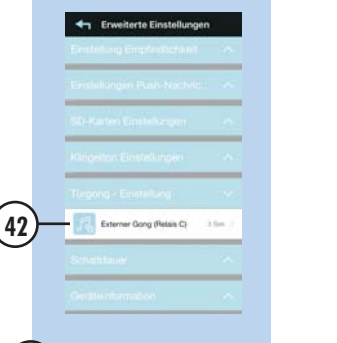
Erweiterte Einstellungen

Einstellung Empfindlichkeit

Einstellungen Push-Nachric...

SD-Karten Einstellungen

Klingelton Einstellungen

Türgong - Einstellung

42

Externer Gong (Relais C)

3 Sek

Schaltdauer

Geräteinformation